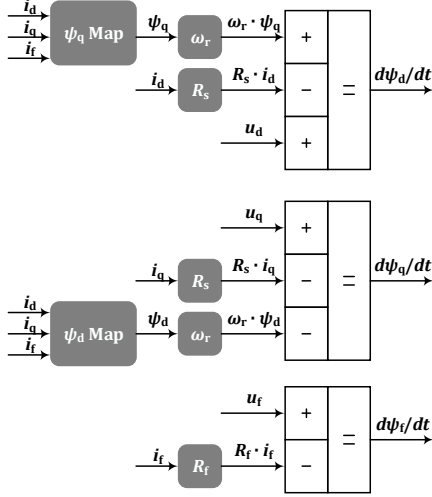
$i_d$
$i_q$
$i_f$
$\psi_q$ Map
$\psi_q$
$\omega_r$
$\omega_r \cdot \psi_q$
+
$i_d$
$R_s$
$R_s \cdot i_d$
−
=
$d\psi_d/dt$
$u_d$
+

$u_q$
+
$i_q$
$R_s$
$R_s \cdot i_q$
−
=
$d\psi_q/dt$
$i_d$
$i_q$
$i_f$
$\psi_d$ Map
$\psi_d$
$\omega_r$
$\omega_r \cdot \psi_d$
−

$u_f$
+
=
$d\psi_f/dt$
$i_f$
$R_f$
$R_f \cdot i_f$
−